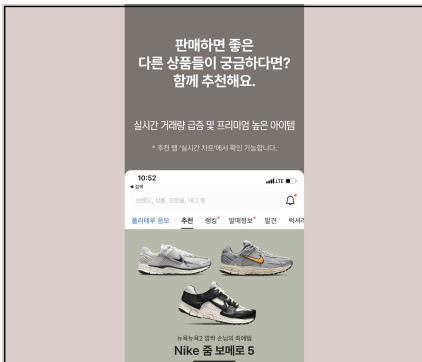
판매하면 좋은
다른 상품들이 궁금하다면?
함께 추천해요.

실시간 거래량 급증 및 프리미엄 높은 아이템

* 추천 탭 '실시간 차트'에서 확인 가능합니다.

10:52
◀ 검색
LTE

브랜드, 상품, 프로필, 태그 등

폴리테우 용보 추천 랭킹 발매정보 발견 럭셔리

뉴욕뉴욕2 경력 손님의 회색템
Nike 줌 보메로 5